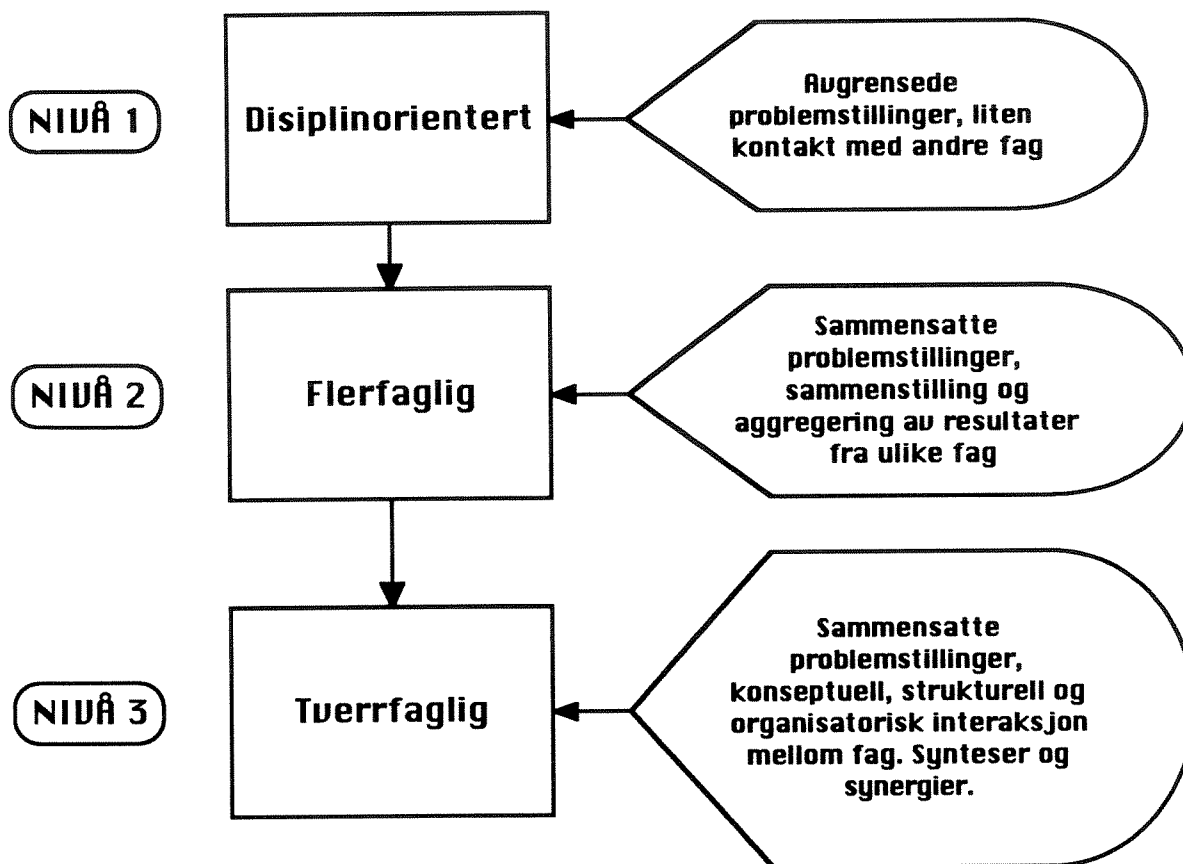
NIVÅ 1

Disiplinorientert

Avgrensede problemstillinger, liten kontakt med andre fag

NIVÅ 2

Flerfaglig

Sammensatte problemstillinger, sammenstilling og aggregering av resultater fra ulike fag

NIVÅ 3

Tverrfaglig

Sammensatte problemstillinger, konseptuell, strukturell og organisatorisk interaksjon mellom fag. Synteser og synergier.